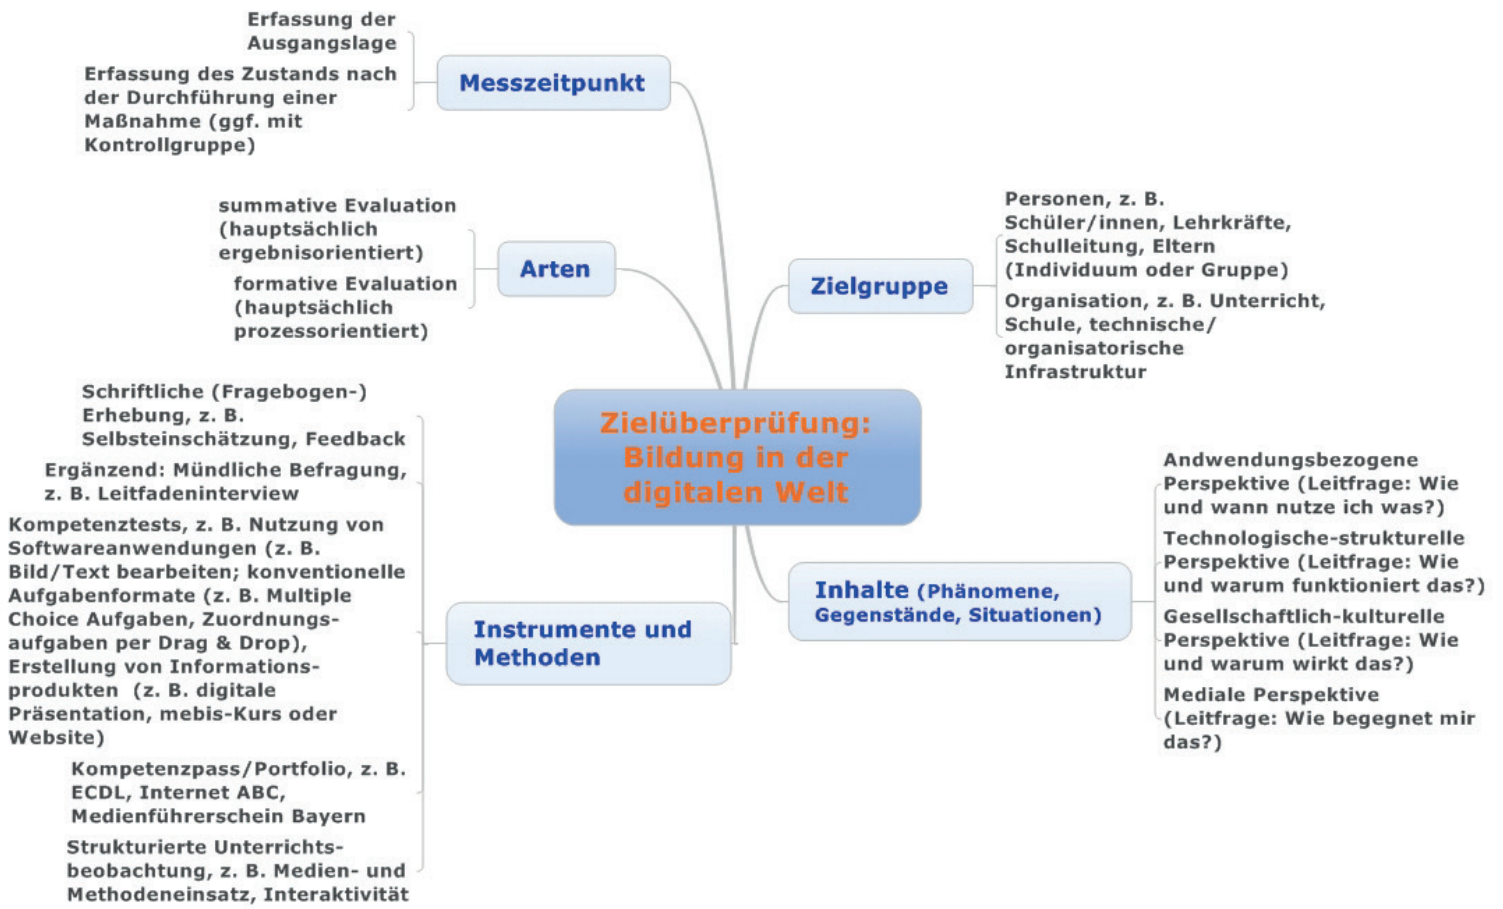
Zielüberprüfung: Bildung in der digitalen Welt

Messzeitpunkt

Erfassung der Ausgangslage

Erfassung des Zustands nach der Durchführung einer Maßnahme (ggf. mit Kontrollgruppe)

Arten

summative Evaluation (hauptsächlich ergebnisorientiert)

formative Evaluation (hauptsächlich prozessorientiert)

Zielgruppe

Personen, z. B. Schüler/innen, Lehrkräfte, Schulleitung, Eltern (Individuum oder Gruppe)

Organisation, z. B. Unterricht, Schule, technische/ organisatorische Infrastruktur

Instrumente und Methoden

Schriftliche (Fragebogen-) Erhebung, z. B. Selbsteinschätzung, Feedback

Ergänzend: Mündliche Befragung, z. B. Leitfadeninterview

Kompetenztests, z. B. Nutzung von Softwareanwendungen (z. B. Bild/Text bearbeiten; konventionelle Aufgabenformate (z. B. Multiple Choice Aufgaben, Zuordnungsaufgaben per Drag & Drop), Erstellung von Informationsprodukten (z. B. digitale Präsentation, mebis-Kurs oder Website)

Kompetenzpass/Portfolio, z. B. ECDL, Internet ABC, Medienführerschein Bayern

Strukturierte Unterrichtsbeobachtung, z. B. Medien- und Methodeneinsatz, Interaktivität

Inhalte (Phänomene, Gegenstände, Situationen)

Andwendungsbezogene Perspektive (Leitfrage: Wie und wann nutze ich was?)

Technologische-strukturelle Perspektive (Leitfrage: Wie und warum funktioniert das?)

Gesellschaftlich-kulturelle Perspektive (Leitfrage: Wie und warum wirkt das?)

Mediale Perspektive (Leitfrage: Wie begegnet mir das?)